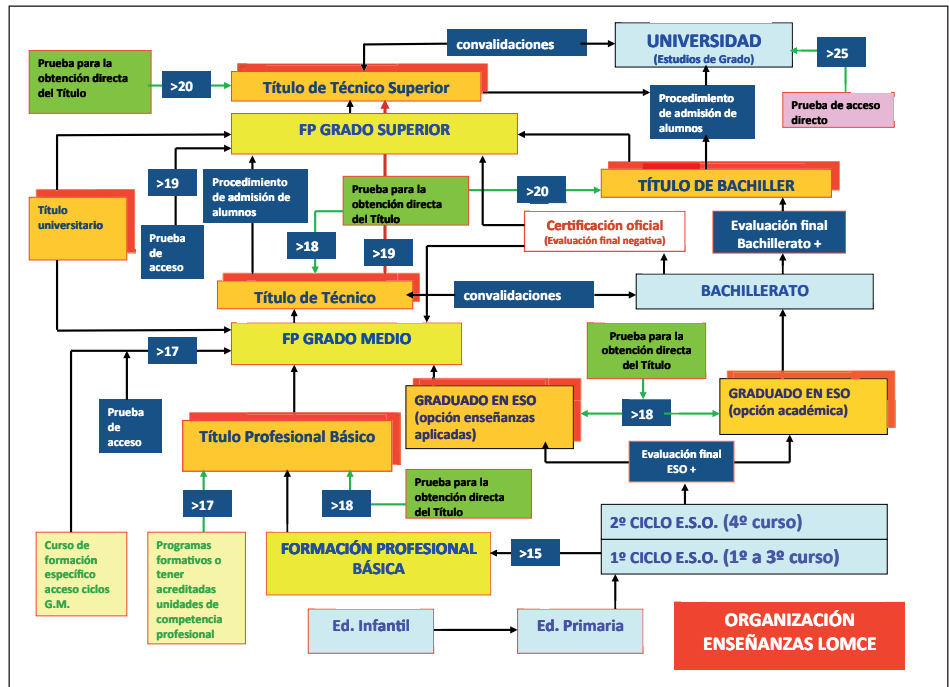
Prueba para la obtención directa del Título

>20

Título de Técnico Superior

convalidaciones

UNIVERSIDAD
(Estudios de Grado)

>25

Prueba de acceso directo

Procedimiento de admisión de alumnos

FP GRADO SUPERIOR

Título universitario

>19

Prueba de acceso

Procedimiento de admisión de alumnos

Prueba para la obtención directa del Título

>20

TÍTULO DE BACHILLER

>18

>19

Certificación oficial
(Evaluación final negativa)

Evaluación final Bachillerato +

Título de Técnico

convalidaciones

BACHILLERATO

>17

FP GRADO MEDIO

Prueba para la obtención directa del Título

Prueba de acceso

GRADUADO EN ESO
(opción enseñanzas aplicadas)

>18

GRADUADO EN ESO
(opción académica)

Título Profesional Básico

Evaluación final ESO +

>17

>18

Prueba para la obtención directa del Título

2º CICLO E.S.O. (4º curso)

Curso de formación específico acceso ciclos G.M.

Programas formativos o tener acreditadas unidades de competencia profesional

FORMACIÓN PROFESIONAL BÁSICA

>15

1º CICLO E.S.O. (1º a 3º curso)

Ed. Infantil

Ed. Primaria

ORGANIZACIÓN ENSEÑANZAS LOMCE